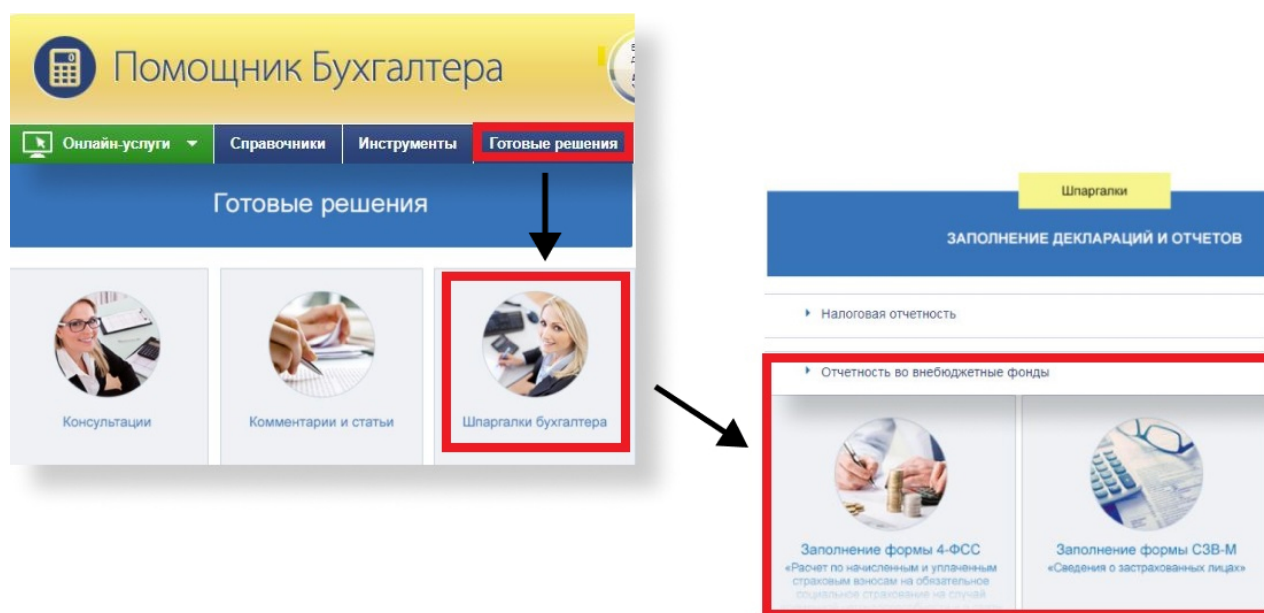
Помощник Бухгалтера

Онлайн-услуги
Справочники
Инструменты
Готовые решения

Готовые решения

Консультации
Комментарии и статьи
Шпаргалки бухгалтера

Шпаргалки

ЗАПОЛНЕНИЕ ДЕКЛАРАЦИЙ И ОТЧЕТОВ

Налоговая отчетность

Отчетность во внебюджетные фонды

Заполнение формы 4-ФСС
«Расчет по начисленным и уплаченным страховым взносам на обязательное социальное страхование на случай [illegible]

Заполнение формы СЗВ-М
«Сведения о застрахованных лицах»